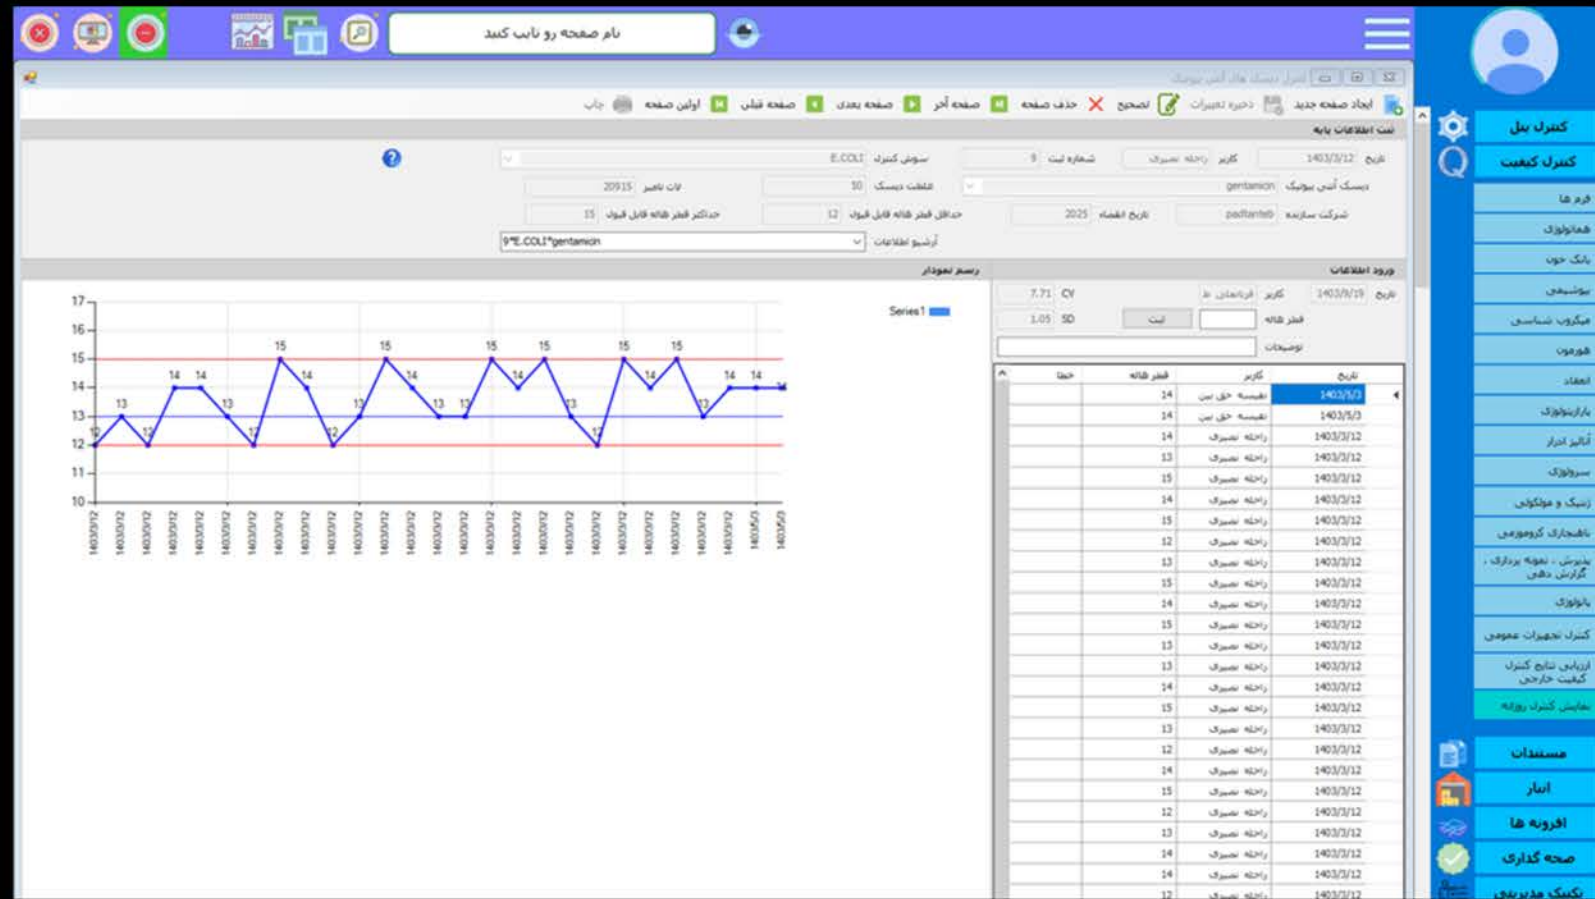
نام صفحه رو تایپ کنید

کنترل دیسک های آنتی بیوتیک

ایجاد صفحه جدید | ذخیره تغییرات | تصحیح | حذف صفحه | صفحه آخر | صفحه بعدی | صفحه قبلی | اولین صفحه | چاپ

ثبت اطلاعات پایه

تاریخ 1403/3/12 | کاربر راحله نصیری | شماره ثبت 9 | سوش کنترل E.COLI

دیسک آنتی بیوتیک gentamicin | غلظت دیسک 10 | لات نامبر 20915

شرکت سازنده padtanteb | تاریخ انقضاء 2025 | حداقل قطر هاله قابل قبول 12 | حداکثر قطر هاله قابل قبول 15

آرشیو اطلاعات 9*E.COLI*gentamicin

ورود اطلاعات

تاریخ 1403/9/19 | کاربر فرشاهی ط | CV 7.71

قطر هاله | ثبت | SD 1.05

توضیحات

رسم نمودار

Series1

| تاریخ | کاربر | قطر هاله | خطا |
|---|---|---|---|
| 1403/5/3 | نفیسه حق بین | 14 | |
| 1403/5/3 | نفیسه حق بین | 14 | |
| 1403/3/12 | راحله نصیری | 14 | |
| 1403/3/12 | راحله نصیری | 13 | |
| 1403/3/12 | راحله نصیری | 15 | |
| 1403/3/12 | راحله نصیری | 14 | |
| 1403/3/12 | راحله نصیری | 15 | |
| 1403/3/12 | راحله نصیری | 12 | |
| 1403/3/12 | راحله نصیری | 13 | |
| 1403/3/12 | راحله نصیری | 15 | |
| 1403/3/12 | راحله نصیری | 14 | |
| 1403/3/12 | راحله نصیری | 15 | |
| 1403/3/12 | راحله نصیری | 13 | |
| 1403/3/12 | راحله نصیری | 13 | |
| 1403/3/12 | راحله نصیری | 14 | |
| 1403/3/12 | راحله نصیری | 15 | |
| 1403/3/12 | راحله نصیری | 13 | |
| 1403/3/12 | راحله نصیری | 12 | |
| 1403/3/12 | راحله نصیری | 14 | |
| 1403/3/12 | راحله نصیری | 15 | |
| 1403/3/12 | راحله نصیری | 12 | |
| 1403/3/12 | راحله نصیری | 13 | |
| 1403/3/12 | راحله نصیری | 14 | |
| 1403/3/12 | راحله نصیری | 14 | |
| 1403/3/12 | | 12 | |

کنترل بیل
کنترل کیفیت
فرم ها
هماتولوژی
بانک خون
بیوشیمی
میکروب شناسی
هورمون
انعقاد
پارازیتولوژی
آنالیز ادرار
سرولوژی
ژنتیک و مولکولی
ناهنجاری کروموزومی
پذیرش ، نمونه برداری ، گزارش دهی
پاتولوژی
کنترل تجهیزات عمومی
ارزیابی نتایج کنترل کیفیت خارجی
نمایش کنترل روزانه
مستندات
انبار
افزونه ها
صحه گذاری
تکنیک مدیریتی